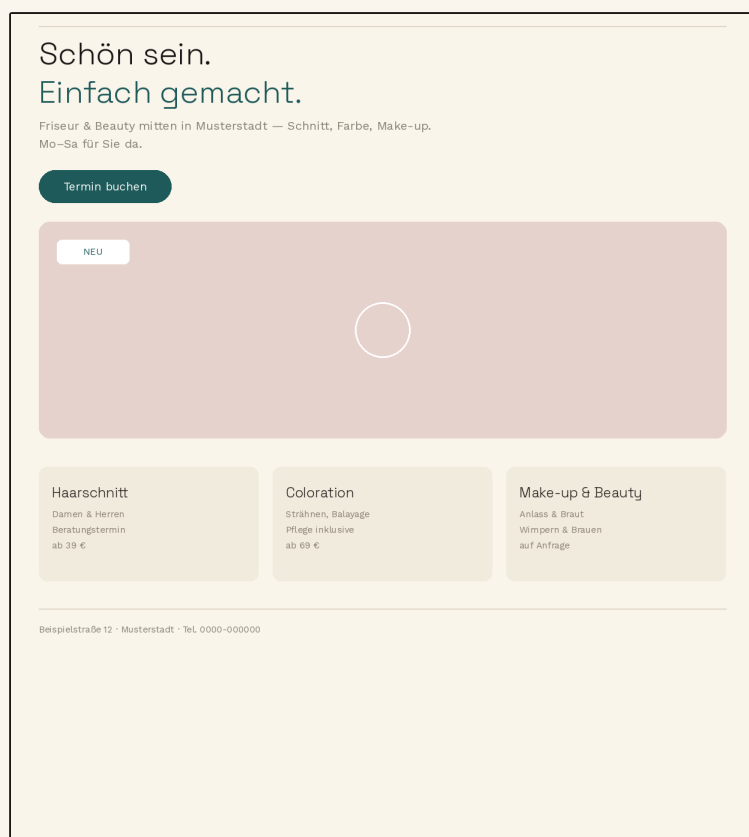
Schön sein.
Einfach gemacht.

Friseur & Beauty mitten in Musterstadt — Schnitt, Farbe, Make-up.
Mo–Sa für Sie da.

Termin buchen

NEU

Haarschnitt
Damen & Herren
Beratungstermin
ab 39 €

Coloration
Strähnen, Balayage
Pflege inklusive
ab 69 €

Make-up & Beauty
Anlass & Braut
Wimpern & Brauen
auf Anfrage

Beispielstraße 12 · Musterstadt · Tel. 0000-000000